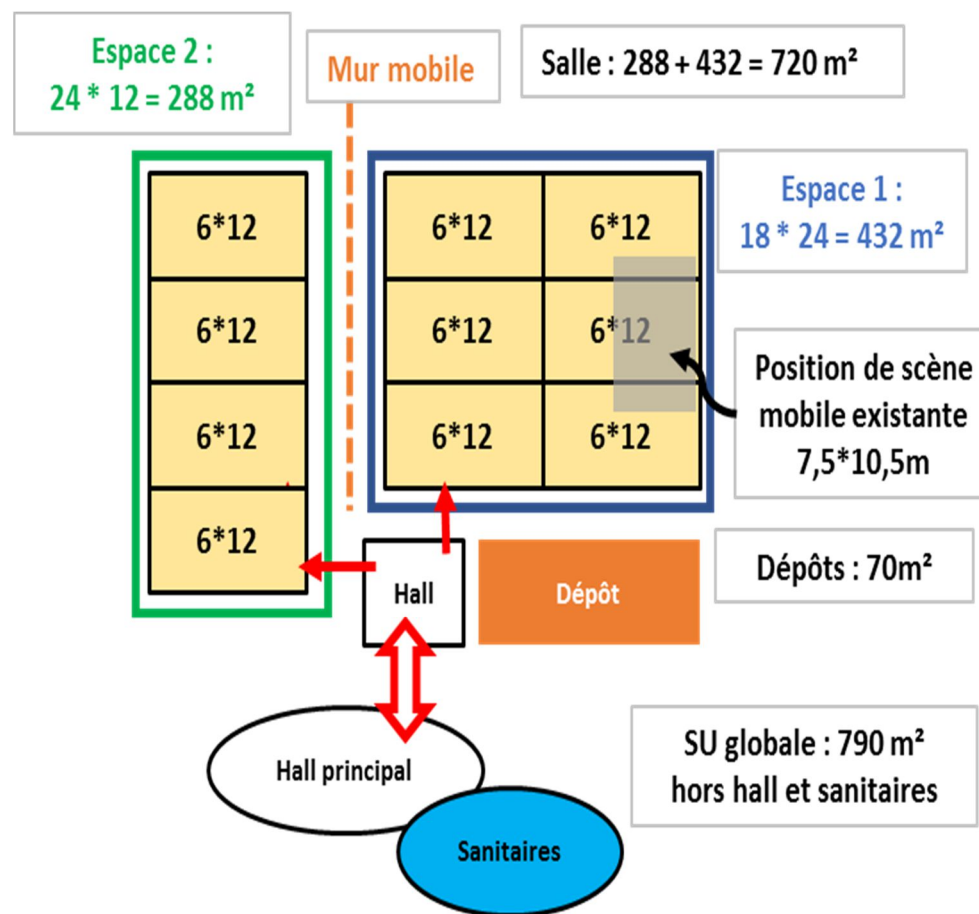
Espace 2 :
24 * 12 = 288 m²

Mur mobile

Salle : 288 + 432 = 720 m²

Espace 1 :
18 * 24 = 432 m²

6*12
6*12
6*12
6*12

6*12
6*12
6*12
6*12
6*12
6*12

Position de scène mobile existante 7,5*10,5m

Hall

Dépôt

Dépôts : 70m²

Hall principal

Sanitaires

SU globale : 790 m² hors hall et sanitaires